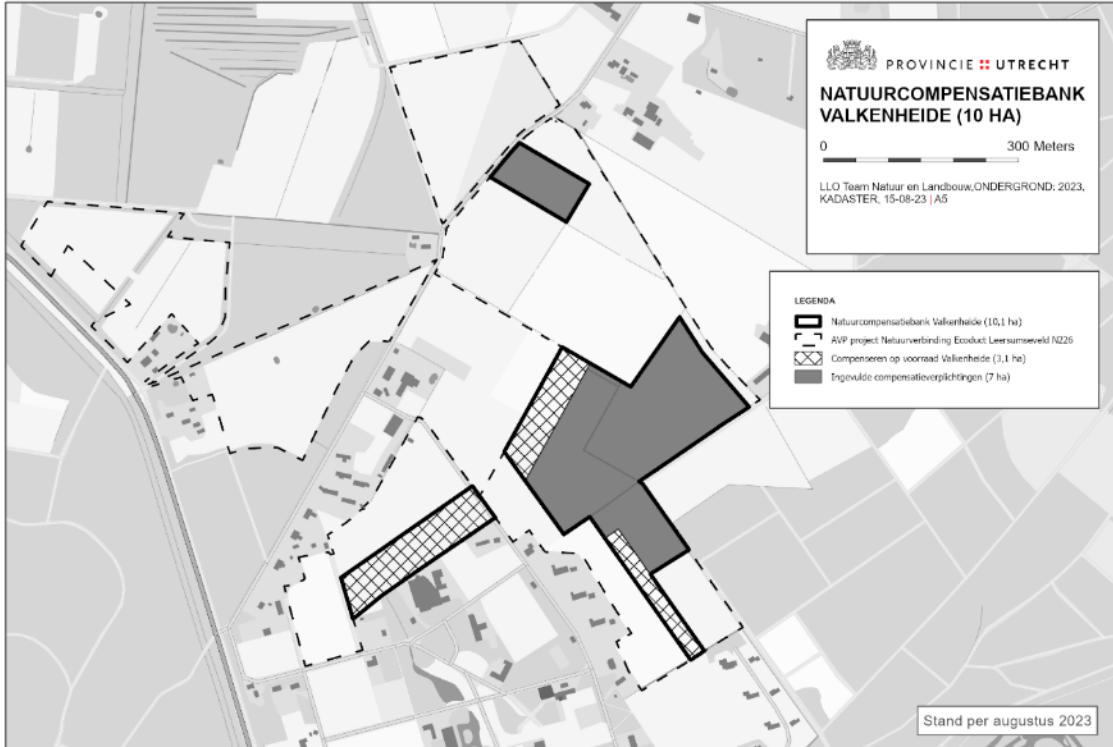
PROVINCIE :: UTRECHT

NATUURCOMPENSATIEBANK VALKENHEIDE (10 HA)

0 300 Meters

LLO Team Natuur en Landbouw,ONDERGROND: 2023, KADASTER, 15-08-23 | A5

LEGENDA

Natuurcompensatiebank Valkenheide (10,1 ha)

AVP project Natuurverbinding Ecoduct Leersumseveld N226

Compenseren op voorraad Valkenheide (3,1 ha)

Ingevulde compensatieverplichtingen (7 ha)

Stand per augustus 2023